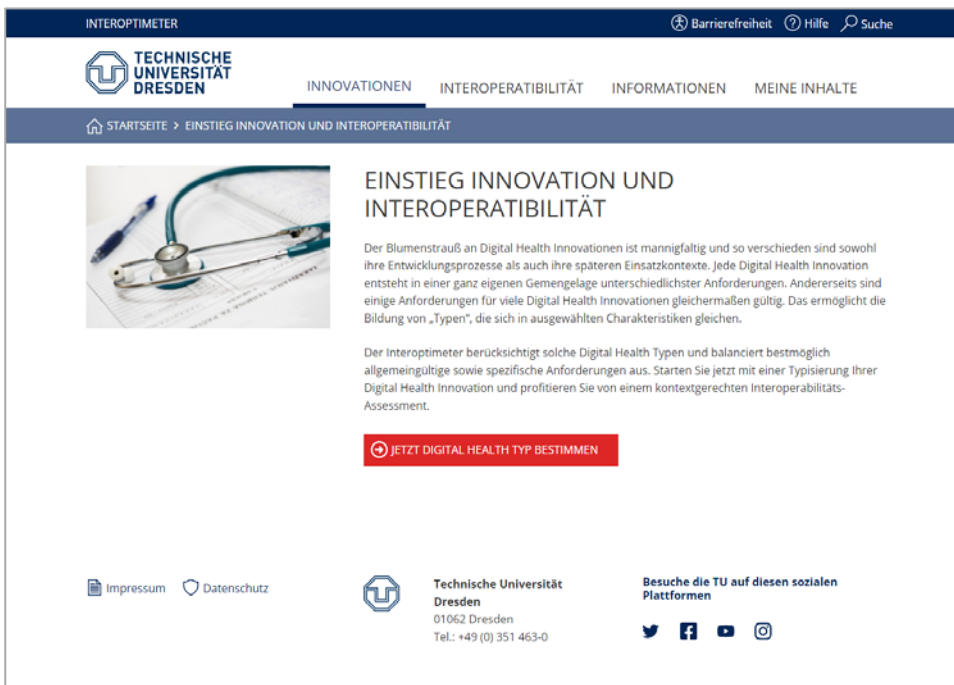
INTEROPTIMETER

Barrierefreiheit Hilfe Suche

TECHNISCHE UNIVERSITÄT DRESDEN

INNOVATIONEN INTEROPERATIBILITÄT INFORMATIONEN MEINE INHALTE

STARTSEITE > EINSTIEG INNOVATION UND INTEROPERATIBILITÄT

EINSTIEG INNOVATION UND INTEROPERATIBILITÄT

Der Blumenstrauß an Digital Health Innovationen ist mannigfaltig und so verschieden sind sowohl ihre Entwicklungsprozesse als auch ihre späteren Einsatzkontexte. Jede Digital Health Innovation entsteht in einer ganz eigenen Gemengelage unterschiedlichster Anforderungen. Andererseits sind einige Anforderungen für viele Digital Health Innovationen gleichermaßen gültig. Das ermöglicht die Bildung von „Typen", die sich in ausgewählten Charakteristiken gleichen.

Der Interoptimeter berücksichtigt solche Digital Health Typen und balanciert bestmöglich allgemeingültige sowie spezifische Anforderungen aus. Starten Sie jetzt mit einer Typisierung Ihrer Digital Health Innovation und profitieren Sie von einem kontextgerechten Interoperabilitäts-Assessment.

JETZT DIGITAL HEALTH TYP BESTIMMEN

Impressum Datenschutz

Technische Universität Dresden
01062 Dresden
Tel.: +49 (0) 351 463-0

Besuche die TU auf diesen sozialen Plattformen